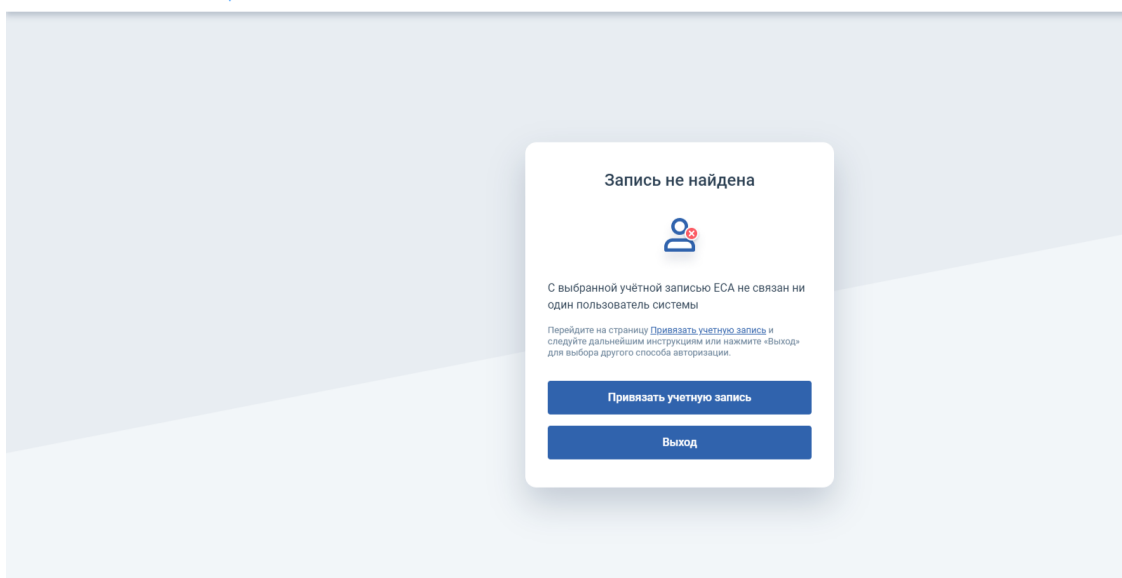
Запись не найдена

С выбранной учётной записью ЕСА не связан ни один пользователь системы

Перейдите на страницу Привязать учетную запись и следуйте дальнейшим инструкциям или нажмите «Выход» для выбора другого способа авторизации.

Привязать учетную запись

Выход